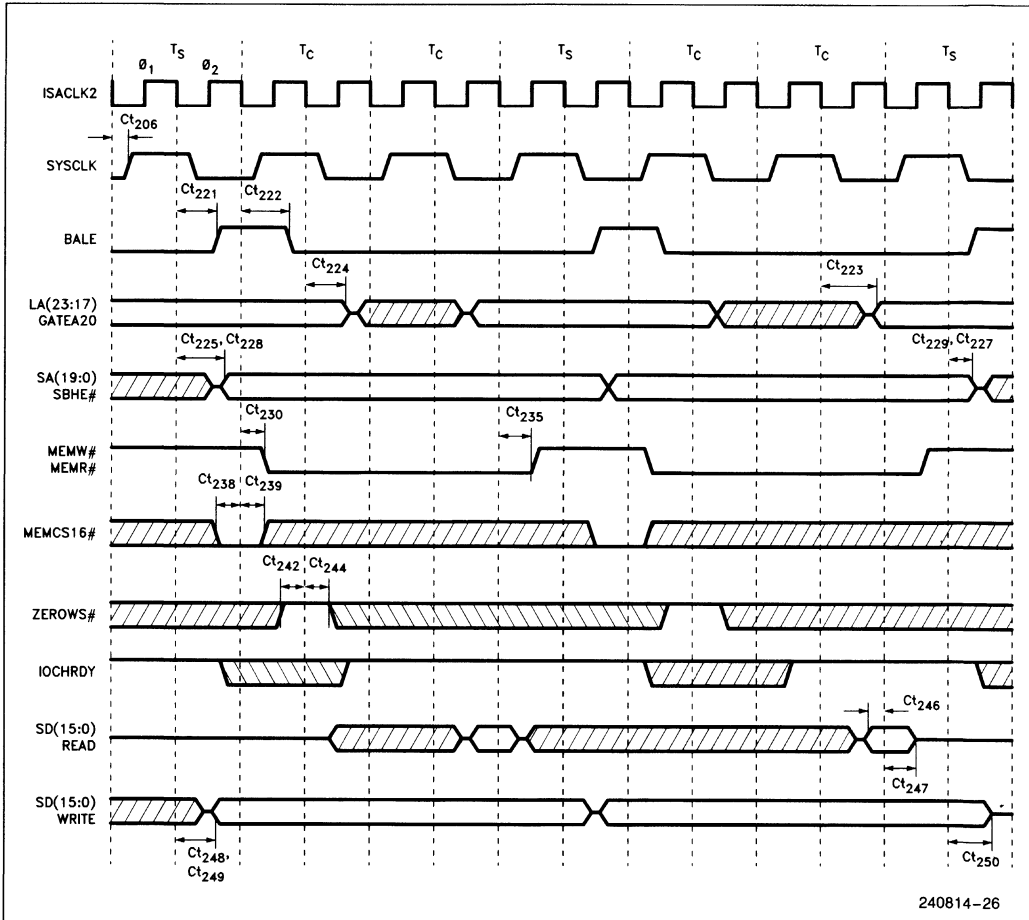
$Ø_1$ $T_S$ $Ø_2$ $T_C$ $T_C$ $T_S$ $T_C$ $T_C$ $T_S$

ISACLK2

$Ct_{206}$

SYSCLK

$Ct_{221}$ $Ct_{222}$

BALE

$Ct_{224}$ $Ct_{223}$

LA(23:17) GATEA20

$Ct_{225}$, $Ct_{228}$ $Ct_{229}$, $Ct_{227}$

SA(19:0) SBHE#

$Ct_{230}$ $Ct_{235}$

MEMW# MEMR#

$Ct_{238}$ $Ct_{239}$

MEMCS16#

$Ct_{242}$ $Ct_{244}$

ZEROWS#

IOCHRDY

$Ct_{246}$

SD(15:0) READ

$Ct_{247}$

SD(15:0) WRITE

$Ct_{248}$, $Ct_{249}$ $Ct_{250}$

240814–26